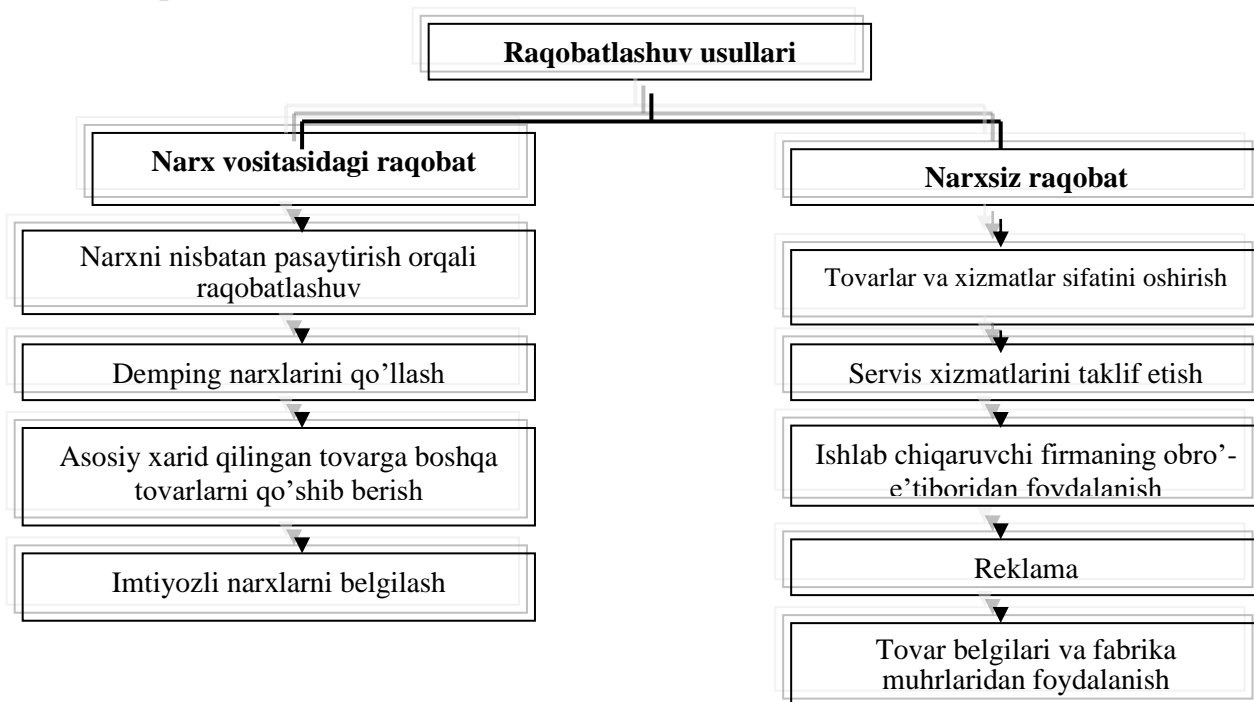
Raqobatlashuv usullari

Narx vositasidagi raqobat

Narxni nisbatan pasaytirish orqali raqobatlashuv

Demping narxlarini qo'llash

Asosiy xarid qilingan tovarga boshqa tovarlarni qo'shib berish

Imtiyozli narxlarni belgilash

Narxsiz raqobat

Tovarlar va xizmatlar sifatini oshirish

Servis xizmatlarini taklif etish

Ishlab chiqaruvchi firmaning obro'-e'tiboridan foydalanish

Reklama

Tovar belgilari va fabrika muhrlaridan foydalanish